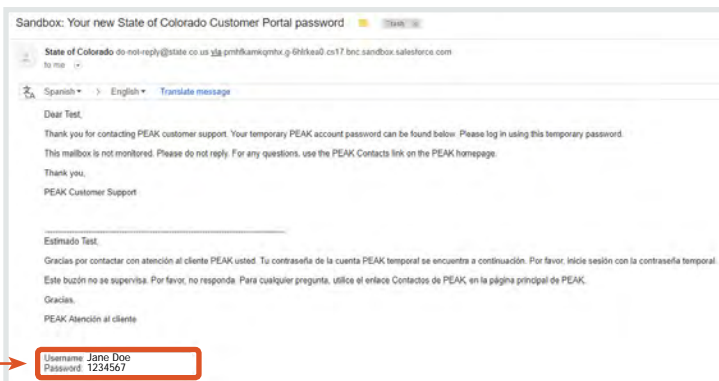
Sandbox: Your new State of Colorado Customer Portal password Trash

State of Colorado do-not-reply@state.co.us via pmhfkamkqmhx.g-6hlrkea0.cs17.bnc.sandbox.salesforce.com
to me

Spanish > English Translate message

Dear Test,

Thank you for contacting PEAK customer support. Your temporary PEAK account password can be found below. Please log in using this temporary password.

This mailbox is not monitored. Please do not reply. For any questions, use the PEAK Contacts link on the PEAK homepage.

Thank you,

PEAK Customer Support

Estimado Test,

Gracias por contactar con atención al cliente PEAK usted. Tu contraseña de la cuenta PEAK temporal se encuentra a continuación. Por favor, inicie sesión con la contraseña temporal.

Este buzón no se supervisa. Por favor, no responda. Para cualquier pregunta, utilice el enlace Contactos de PEAK en la página principal de PEAK.

Gracias,

PEAK Atención al cliente

Username: Jane Doe
Password: 1234567